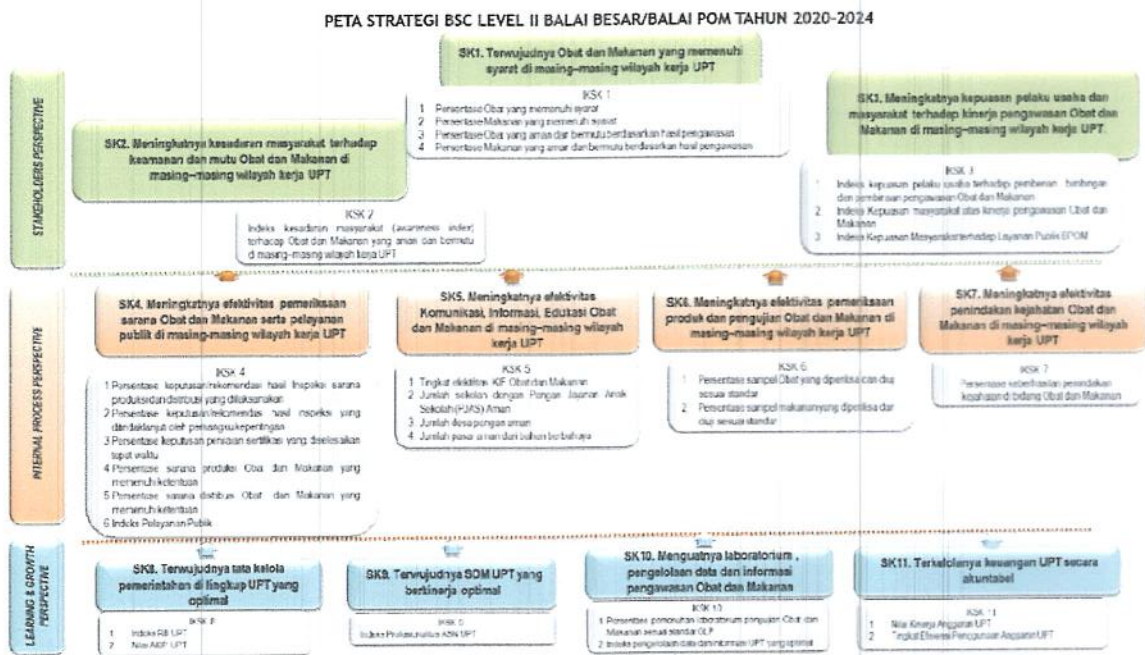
PETA STRATEGI BSC LEVEL II BALAI BESAR/BALAI POM TAHUN 2020-2024

STAKEHOLDERS PERSPECTIVE

SK1. Terwujudnya Obat dan Makanan yang memenuhi syarat di masing-masing wilayah kerja UPT

IKSK 1
1 Persentase Obat yang memenuhi syarat
2 Persentase Makanan yang memenuhi syarat
3 Persentase Obat yang aman dan bermutu berdasarkan hasil pengawasan
4 Persentase Makanan yang aman dan bermutu berdasarkan hasil pengawasan

SK2. Meningkatnya kesadaran masyarakat terhadap keamanan dan mutu Obat dan Makanan di masing-masing wilayah kerja UPT

IKSK 2
Indeks kesadaran masyarakat (awareness index) terhadap Obat dan Makanan yang aman dan bermutu di masing-masing wilayah kerja UPT

SK3. Meningkatnya kepuasan pelaku usaha dan masyarakat terhadap kinerja pengawasan Obat dan Makanan di masing-masing wilayah kerja UPT

IKSK 3
1 Indeks kepuasan pelaku usaha terhadap pembinaan, bimbingan dan pemberian pengawasan Obat dan Makanan
2 Indeks Kepuasan masyarakat atas kinerja pengawasan Obat dan Makanan
3 Indeks Kepuasan Masyarakat terhadap Layanan Publik BPOM

INTERNAL PROCESS PERSPECTIVE

SK4. Meningkatnya efektivitas pemeriksaan sarana Obat dan Makanan serta pelayanan publik di masing-masing wilayah kerja UPT

IKSK 4
1 Persentase keputusan/rekomendasi hasil inspeksi sarana produksi dan distribusi yang dilaksanakan
2 Persentase keputusan/rekomendasi hasil inspeksi yang ditindaklanjuti oleh pemangku kepentingan
3 Persentase keputusan perizinan sertifikasi yang diselesaikan tepat waktu
4 Persentase sarana produksi Obat dan Makanan yang memenuhi ketentuan
5 Persentase sarana distribusi Obat dan Makanan yang memenuhi ketentuan
6 Indeks Pelayanan Publik

SK5. Meningkatnya efektivitas Komunikasi, Informasi, Edukasi Obat dan Makanan di masing-masing wilayah kerja UPT

IKSK 5
1 Tingkat efektivitas KIE Obat dan Makanan
2 Jumlah sekolah dengan Pangan Jajanan Anak Sekolah (PJAS) Aman
3 Jumlah desa pangan aman
4 Jumlah pasar aman dari bahan berbahaya

SK6. Meningkatnya efektivitas pemeriksaan produk dan pengujian Obat dan Makanan di masing-masing wilayah kerja UPT

IKSK 6
1 Persentase sampel Obat yang diperiksa dan diuji sesuai standar
2 Persentase sampel makanan yang diperiksa dan diuji sesuai standar

SK7. Meningkatnya efektivitas penindakan kejahatan Obat dan Makanan di masing-masing wilayah kerja UPT

IKSK 7
Persentase keberhasilan penindakan kejahatan di bidang Obat dan Makanan

LEARNING & GROWTH PERSPECTIVE

SK8. Terwujudnya tata kelola pemerintahan di lingkup UPT yang optimal

IKSK 8
1 Indeks RB UPT
2 Nilai AKIP UPT

SK9. Terwujudnya SDM UPT yang berkinerja optimal

IKSK 9
Indeks Profesionalitas ASN UPT

SK10. Menguatnya laboratorium, pengelolaan data dan informasi pengawasan Obat dan Makanan

IKSK 10
1 Persentase pemenuhan laboratorium pengujian Obat dan Makanan sesuai standar GLP
2 Indeks pengelolaan data dan informasi UPT yang optimal

SK11. Terkelolanya keuangan UPT secara akuntabel

IKSK 11
1 Nilai Kinerja Anggaran UPT
2 Tingkat Efisiensi Penggunaan Anggaran UPT